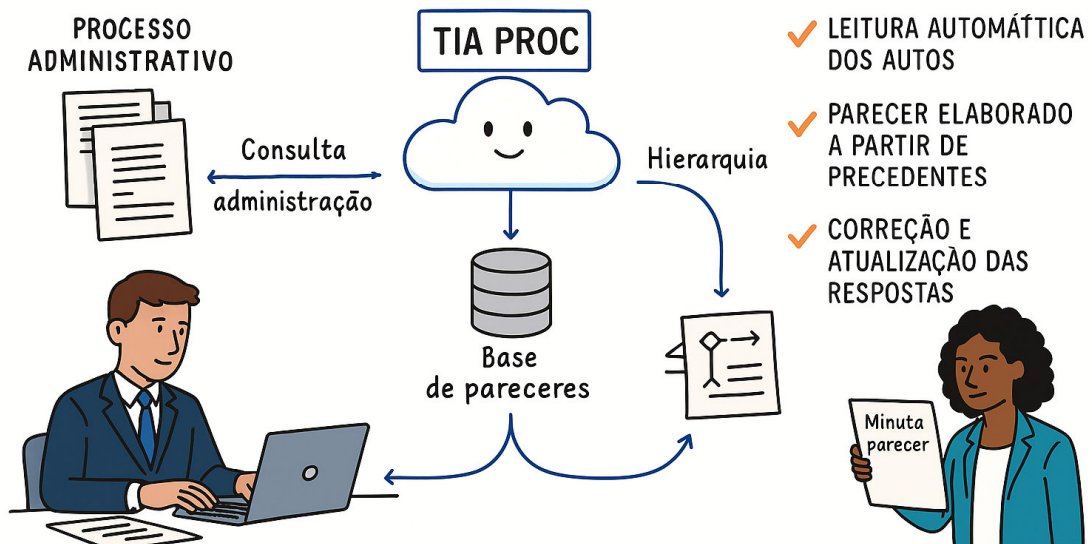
PROCESSO ADMINISTRATIVO

TIA PROC

Consulta

administração

Hierarquia

Base de pareceres

LEITURA AUTOMÁTTICA DOS AUTOS

PARECER ELABORADO A PARTIR DE PRECEDENTES

CORREÇÃO E ATUALIZAÇÃO DAS RESPOSTAS

Minuta parecer